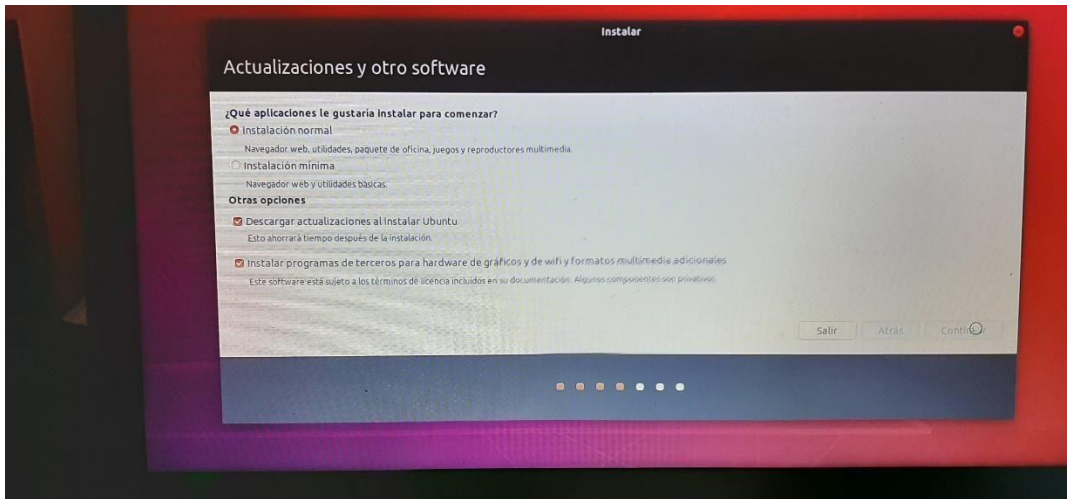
Instalar

Actualizaciones y otro software

¿Qué aplicaciones le gustaría instalar para comenzar?

Instalación normal

Navegador web, utilidades, paquete de oficina, juegos y reproductores multimedia.

Instalación mínima

Navegador web y utilidades básicas.

Otras opciones

Descargar actualizaciones al instalar Ubuntu

Esto ahorrará tiempo después de la instalación.

Instalar programas de terceros para hardware de gráficos y de wifi y formatos multimedia adicionales

Este software está sujeto a los términos de licencia incluidos en su documentación. Algunos componentes son privativos.

Salir Atrás Conti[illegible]